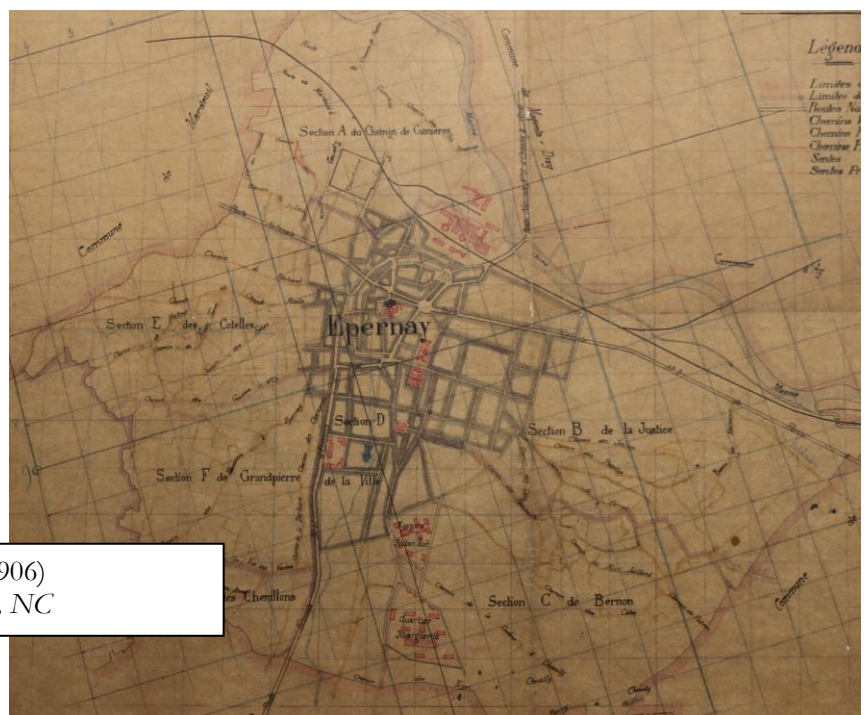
Légende

Limites
Limites
Routes Na
Chemins
Chemins
Chemins
Sentes
Sentiers Fr

Section A du Chemin de Carrières

Commune de Mardeuil

Commune de Magenta

Commune

Section E des Cotelles

Epernay

Section D de la Ville

Section B de la Justice

Section F de Grandpierre

Section C de Bernon

Commune

Quartier

Quartier

des Chenillons

906)
, NC